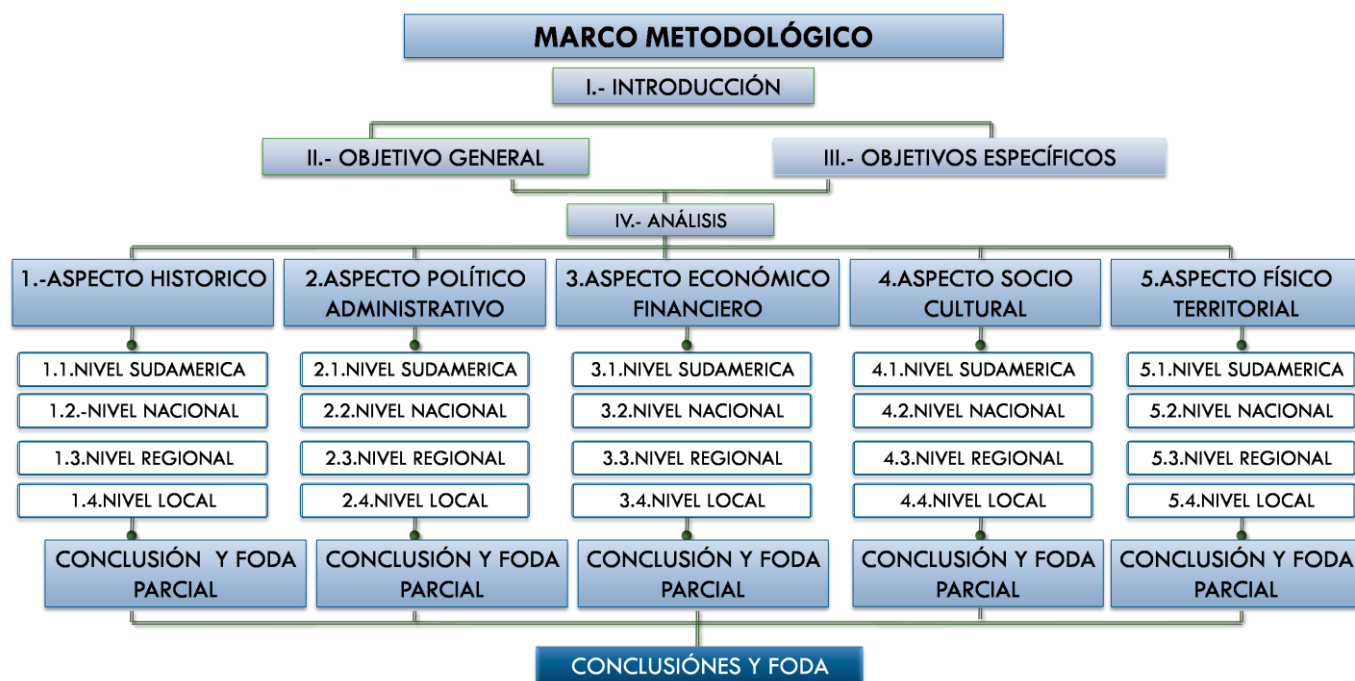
MARCO METODOLÓGICO

I.- INTRODUCCIÓN

II.- OBJETIVO GENERAL

III.- OBJETIVOS ESPECÍFICOS

IV.- ANÁLISIS

1.-ASPECTO HISTORICO

1.1.NIVEL SUDAMERICA

1.2.-NIVEL NACIONAL

1.3.NIVEL REGIONAL

1.4.NIVEL LOCAL

CONCLUSIÓN Y FODA PARCIAL

2.ASPECTO POLÍTICO ADMINISTRATIVO

2.1.NIVEL SUDAMERICA

2.2.NIVEL NACIONAL

2.3.NIVEL REGIONAL

2.4.NIVEL LOCAL

CONCLUSIÓN Y FODA PARCIAL

3.ASPECTO ECONÓMICO FINANCIERO

3.1.NIVEL SUDAMERICA

3.2.NIVEL NACIONAL

3.3.NIVEL REGIONAL

3.4.NIVEL LOCAL

CONCLUSIÓN Y FODA PARCIAL

4.ASPECTO SOCIO CULTURAL

4.1.NIVEL SUDAMERICA

4.2.NIVEL NACIONAL

4.3.NIVEL REGIONAL

4.4.NIVEL LOCAL

CONCLUSIÓN Y FODA PARCIAL

5.ASPECTO FÍSICO TERRITORIAL

5.1.NIVEL SUDAMERICA

5.2.NIVEL NACIONAL

5.3.NIVEL REGIONAL

5.4.NIVEL LOCAL

CONCLUSIÓN Y FODA PARCIAL

CONCLUSIÓNES Y FODA